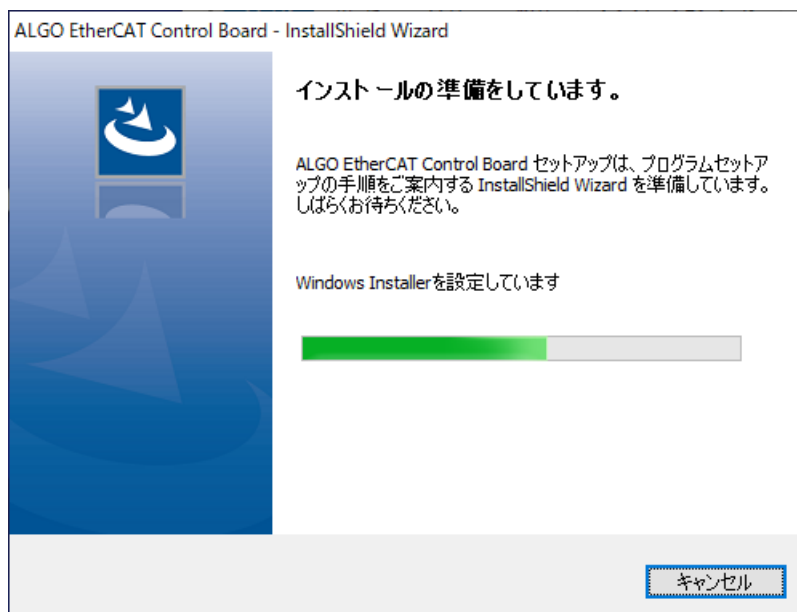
ALGO EtherCAT Control Board - InstallShield Wizard

インストールの準備をしています。

ALGO EtherCAT Control Board セットアップは、プログラムセットアップの手順をご案内する InstallShield Wizard を準備しています。しばらくお待ちください。

Windows Installerを設定しています

キャンセル